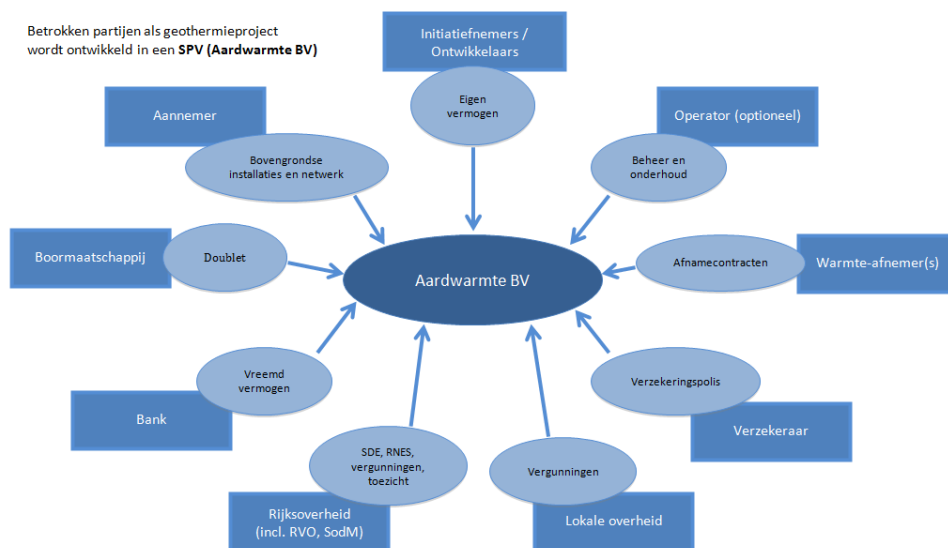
Betrokken partijen als geothermieproject wordt ontwikkeld in een **SPV (Aardwarmte BV)**

Initiatiefnemers / Ontwikkelaars

Eigen vermogen

Aannemer

Bovengrondse installaties en netwerk

Operator (optioneel)

Beheer en onderhoud

Boormaatschappij

Doublet

Aardwarmte BV

Afnamecontracten

Warmte-afnemer(s)

Vreemd vermogen

Bank

Verzekeringspolis

Verzekeraar

SDE, RNES, vergunningen, toezicht

Vergunningen

Rijksoverheid (incl. RVO, SodM)

Lokale overheid